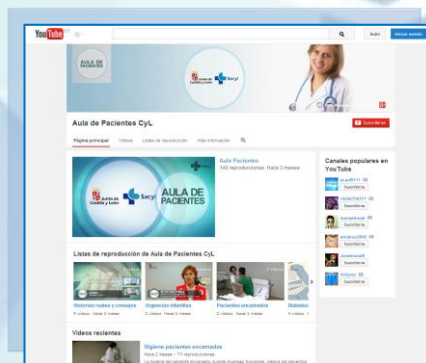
YouTube ES

Subir

Iniciar sesión

AULA DE PACIENTES

Junta de Castilla y León

Sacyl

Aula de Pacientes CyL

Suscribirse

Página principal Vídeos Listas de reproducción Más información

Aula Pacientes
145 reproducciones Hace 3 meses

Junta de Castilla y León

Sacyl

AULA DE PACIENTES

Canales populares en YouTube

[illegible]
Suscribirse

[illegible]
Suscribirse

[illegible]
Suscribirse

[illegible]
Suscribirse

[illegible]
Suscribirse

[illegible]
Suscribirse

Listas de reproducción de Aula de Pacientes CyL

Historias reales y consejos
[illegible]

Urgencias infantiles
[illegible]

Pacientes encamados
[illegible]

Diabetes
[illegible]

Vídeos recientes

Higiene pacientes encamados
Hace 2 meses · 11 reproducciones
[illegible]